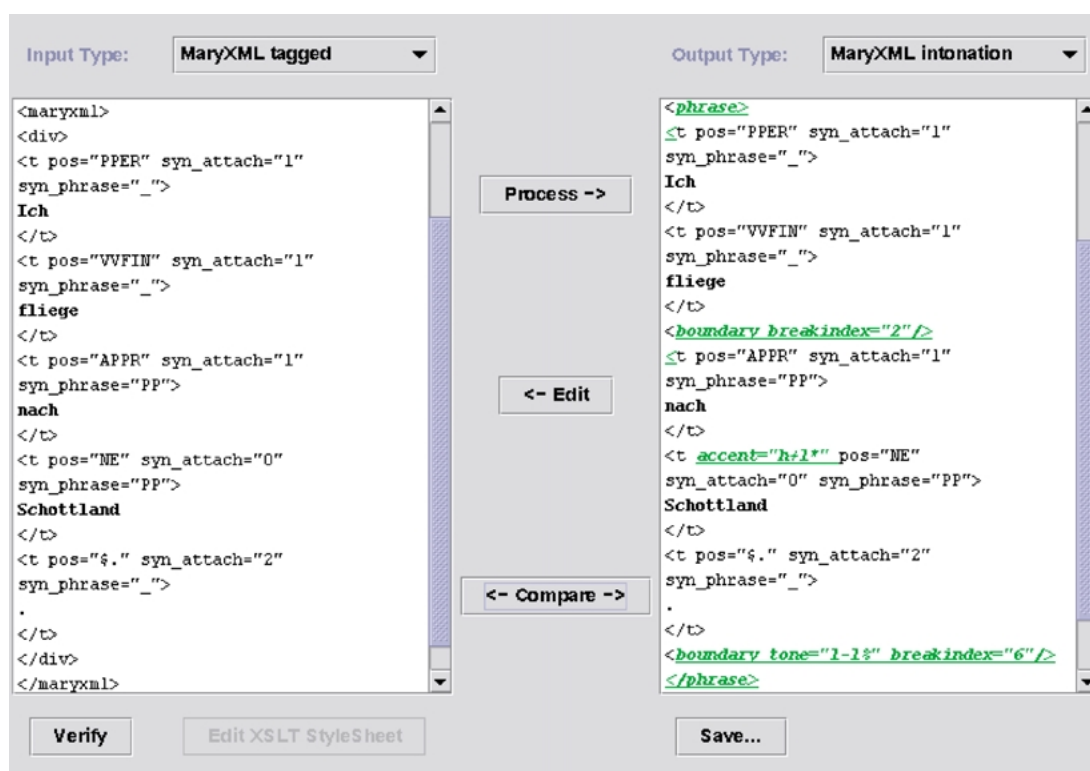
Input Type: MaryXML tagged

<maryxml>
<div>
<t pos="PPER" syn_attach="1" syn_phrase="_">
Ich
</t>
<t pos="VVFIN" syn_attach="1" syn_phrase="_">
fliege
</t>
<t pos="APPR" syn_attach="1" syn_phrase="PP">
nach
</t>
<t pos="NE" syn_attach="0" syn_phrase="PP">
Schottland
</t>
<t pos="$." syn_attach="2" syn_phrase="_">
.
</t>
</div>
</maryxml>

Process ->

<- Edit

<- Compare ->

Output Type: MaryXML intonation

<phrase>
<t pos="PPER" syn_attach="1" syn_phrase="_">
Ich
</t>
<t pos="VVFIN" syn_attach="1" syn_phrase="_">
fliege
</t>
<boundary breakindex="2"/>
<t pos="APPR" syn_attach="1" syn_phrase="PP">
nach
</t>
<t accent="h+l*" pos="NE" syn_attach="0" syn_phrase="PP">
Schottland
</t>
<t pos="$." syn_attach="2" syn_phrase="_">
.
</t>
<boundary tone="l-l%" breakindex="6"/>
</phrase>

Verify

Edit XSLT StyleSheet

Save...